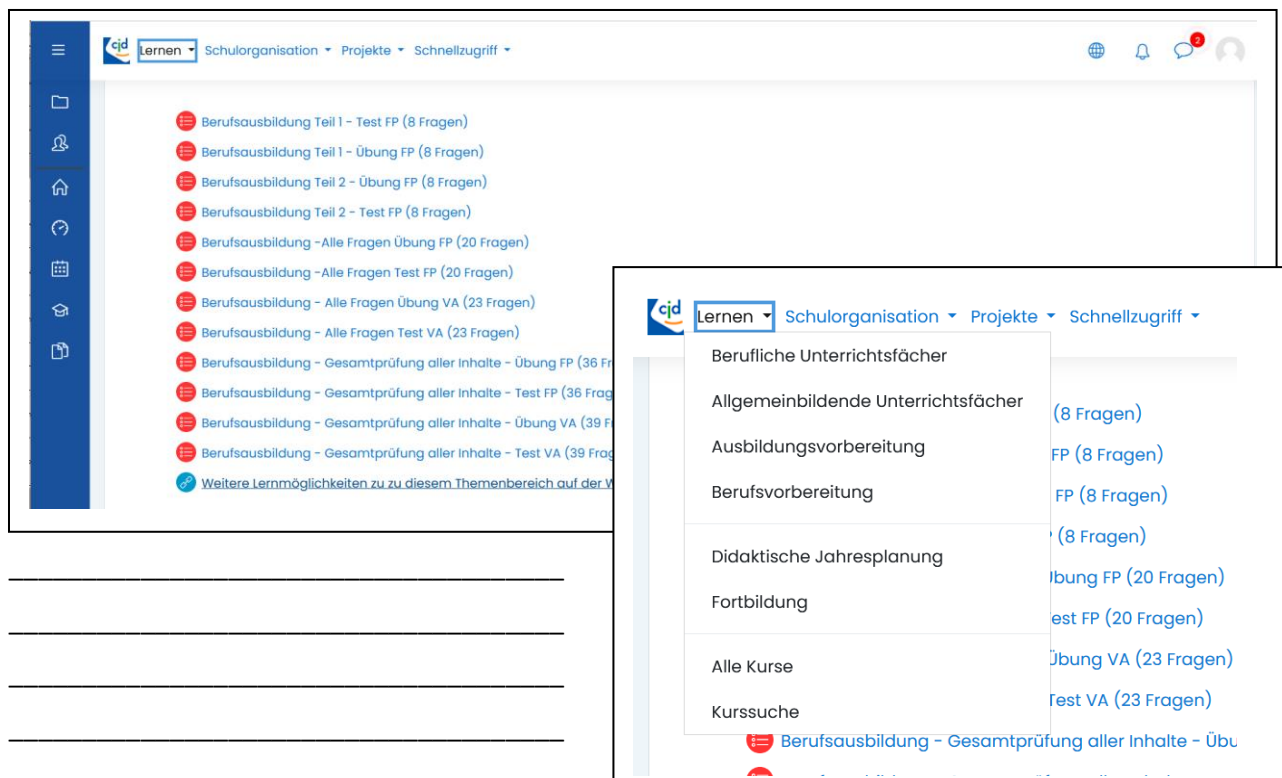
cjd Lernen ▾ Schulorganisation ▾ Projekte ▾ Schnellzugriff ▾

2

Berufsausbildung Teil 1 - Test FP (8 Fragen)

Berufsausbildung Teil 1 - Übung FP (8 Fragen)

Berufsausbildung Teil 2 - Übung FP (8 Fragen)

Berufsausbildung Teil 2 - Test FP (8 Fragen)

Berufsausbildung -Alle Fragen Übung FP (20 Fragen)

Berufsausbildung -Alle Fragen Test FP (20 Fragen)

Berufsausbildung - Alle Fragen Übung VA (23 Fragen)

Berufsausbildung - Alle Fragen Test VA (23 Fragen)

Berufsausbildung - Gesamtprüfung aller Inhalte - Übung FP (36 Fr

Berufsausbildung - Gesamtprüfung aller Inhalte - Test FP (36 Frag

Berufsausbildung - Gesamtprüfung aller Inhalte - Übung VA (39 F

Berufsausbildung - Gesamtprüfung aller Inhalte - Test VA (39 Frag

Weitere Lernmöglichkeiten zu zu diesem Themenbereich auf der W

cjd Lernen ▾ Schulorganisation ▾ Projekte ▾ Schnellzugriff ▾

Berufliche Unterrichtsfächer

Allgemeinbildende Unterrichtsfächer

Ausbildungsvorbereitung

Berufsvorbereitung

Didaktische Jahresplanung

Fortbildung

Alle Kurse

Kurssuche

(8 Fragen)

FP (8 Fragen)

FP (8 Fragen)

(8 Fragen)

Übung FP (20 Fragen)

est FP (20 Fragen)

Übung VA (23 Fragen)

Test VA (23 Fragen)

Berufsausbildung - Gesamtprüfung aller Inhalte - Übu